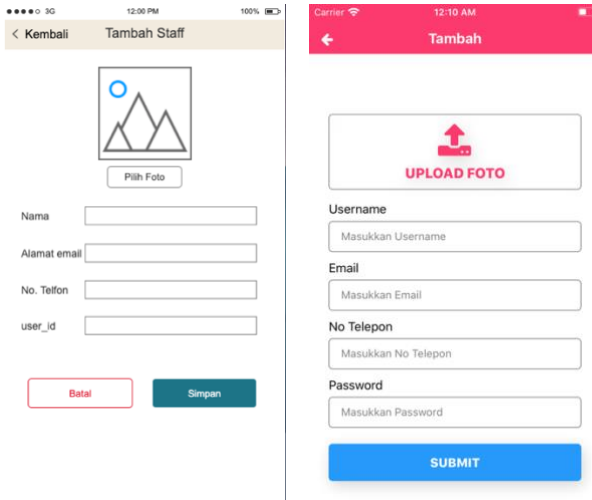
●●●●○ 3G 12:00 PM 100%

< Kembali Tambah Staff

Pilih Foto

Nama

Alamat email

No. Telfon

user_id

Batal

Simpan

Carrier 12:10 AM

Tambah

UPLOAD FOTO

Username

Masukkan Username

Email

Masukkan Email

No Telepon

Masukkan No Telepon

Password

Masukkan Password

SUBMIT